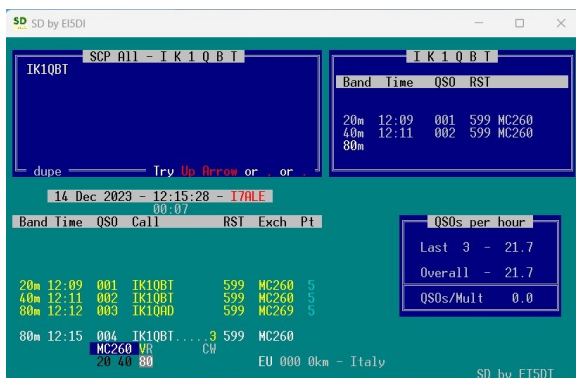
SD SD by EI5DI

SCP All - I K 1 Q B T
IK1QBT

dupe Try Up Arrow or . or .

I K 1 Q B T

| Band | Time | QSO | RST |  |
|---|---|---|---|---|
| 20m | 12:09 | 001 | 599 | MC260 |
| 40m | 12:11 | 002 | 599 | MC260 |
| 80m |  |  |  |  |

14 Dec 2023 - 12:15:28 - I7ALE
00:07

| Band | Time | QSO | Call | RST | Exch | Pt |
|---|---|---|---|---|---|---|
| 20m | 12:09 | 001 | IK1QBT | 599 | MC260 | 5 |
| 40m | 12:11 | 002 | IK1QBT | 599 | MC260 | 5 |
| 80m | 12:12 | 003 | IK1QAD | 599 | MC269 | 5 |

80m 12:15 004 IK1QBT.....3 599 MC260
MC260 VR CW
20 40 80

EU 000 0km - Italy

QSOs per hour
Last 3 - 21.7
Overall - 21.7
QSOs/Mult 0.0

SD by EI5DI